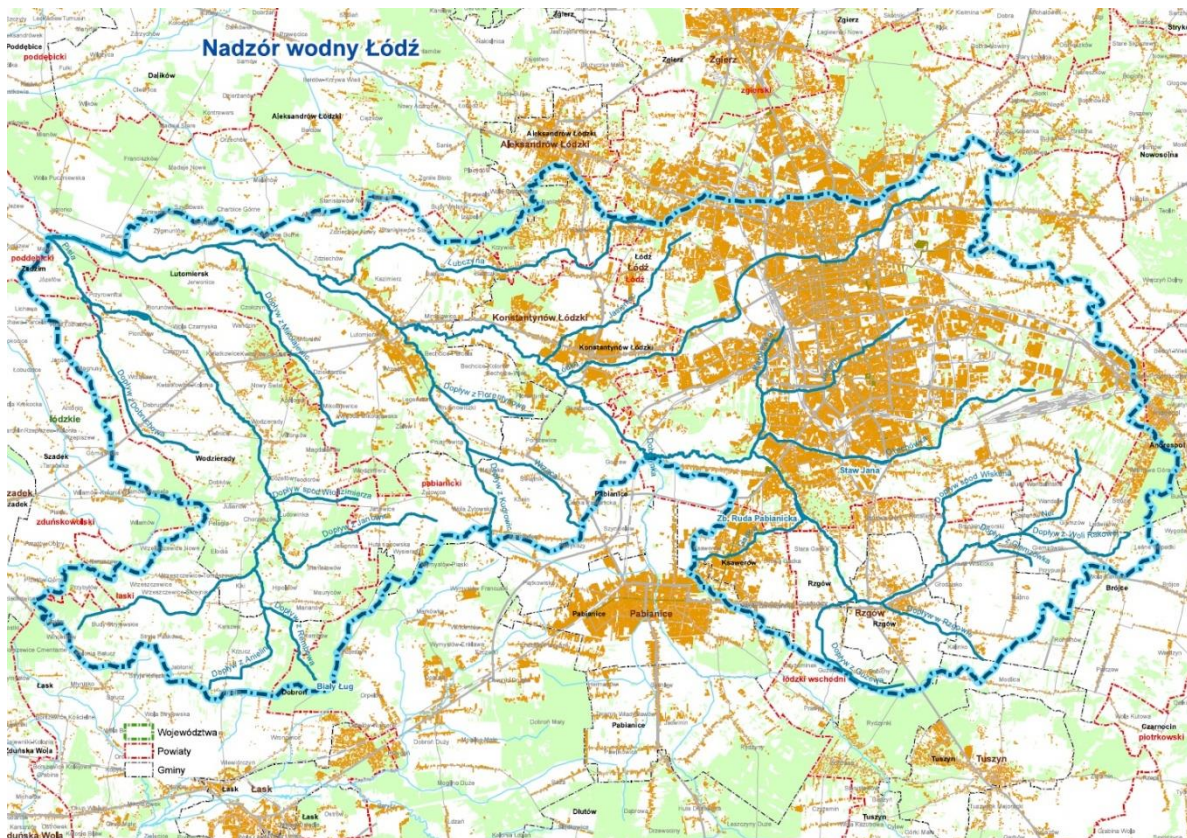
Nadzór wodny Łódź

Poddębice
poddębicki
Dalików
Aleksandrów Łódzki
Zgierz
zgierski
Stryków
Aleksandrów Łódzki
Aleksandrów Łódzki
Nowosolna
Zadzim
poddębicki
Lutomiersk
Łódź
Łódź
Łódź
Lubczyna
Konstantynów Łódzki
Konstantynów Łódzki
łódzkie
Szadek
Wodzierady
pabianicki
Andrespol
Staw Jana
zduńskowolski
Szadek
Dopływ spod Wiskitna
Dopływ z Woli Rakowej
Zb. Ruda Pabianicka
Ksawerów
Rzgów
Rzgów
łaski
Pabianice
Pabianice
Brójce
Biały Ług
Dobroń
łódzki wschodni
Łask
Województwa
Powiaty
Gminy
Pabianice
Czarnocin
piotrkowski
Tuszyn
Tuszyn
Zduńska Wola
Łask
Łask
Dłutów